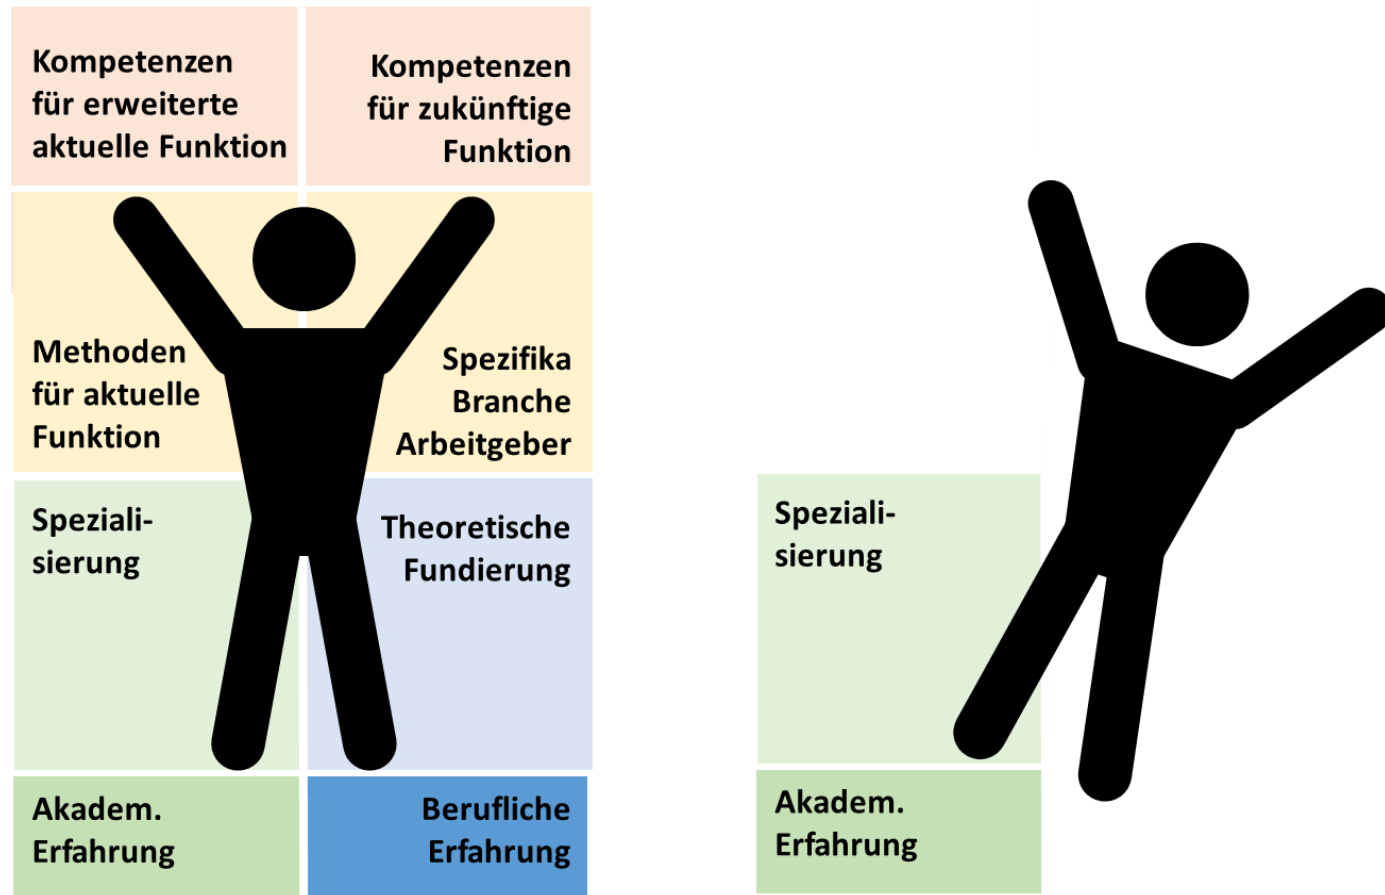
Kompetenzen für erweiterte aktuelle Funktion

Kompetenzen für zukünftige Funktion

Methoden für aktuelle Funktion

Spezifika Branche Arbeitgeber

Speziali-
sierung

Theoretische Fundierung

Akadem. Erfahrung

Berufliche Erfahrung

Speziali-
sierung

Akadem. Erfahrung